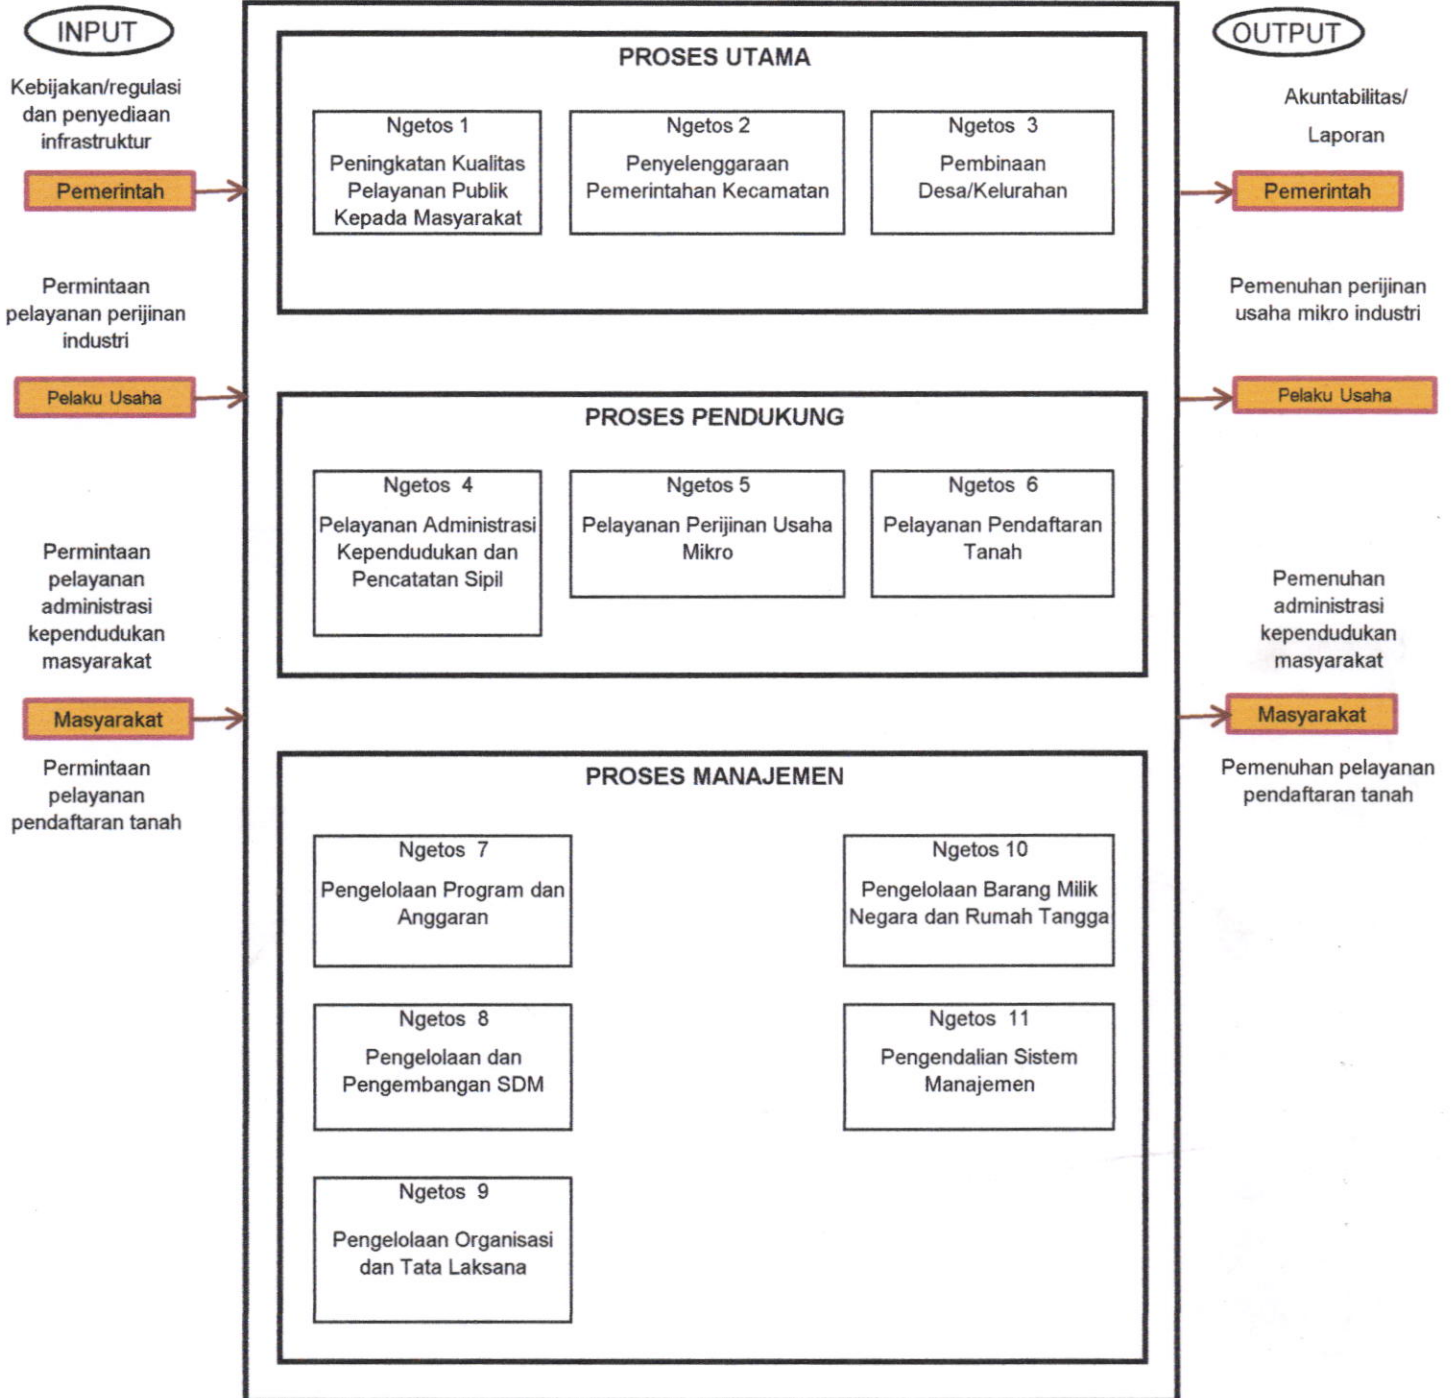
INPUT

Kebijakan/regulasi dan penyediaan infrastruktur

Pemerintah

Permintaan pelayanan perijinan industri

Pelaku Usaha

Permintaan pelayanan administrasi kependudukan masyarakat

Masyarakat

Permintaan pelayanan pendaftaran tanah

PROSES UTAMA

Ngetos 1
Peningkatan Kualitas Pelayanan Publik Kepada Masyarakat

Ngetos 2
Penyelenggaraan Pemerintahan Kecamatan

Ngetos 3
Pembinaan Desa/Kelurahan

PROSES PENDUKUNG

Ngetos 4
Pelayanan Administrasi Kependudukan dan Pencatatan Sipil

Ngetos 5
Pelayanan Perijinan Usaha Mikro

Ngetos 6
Pelayanan Pendaftaran Tanah

PROSES MANAJEMEN

Ngetos 7
Pengelolaan Program dan Anggaran

Ngetos 10
Pengelolaan Barang Milik Negara dan Rumah Tangga

Ngetos 8
Pengelolaan dan Pengembangan SDM

Ngetos 11
Pengendalian Sistem Manajemen

Ngetos 9
Pengelolaan Organisasi dan Tata Laksana

OUTPUT

Akuntabilitas/ Laporan

Pemerintah

Pemenuhan perijinan usaha mikro industri

Pelaku Usaha

Pemenuhan administrasi kependudukan masyarakat

Masyarakat

Pemenuhan pelayanan pendaftaran tanah